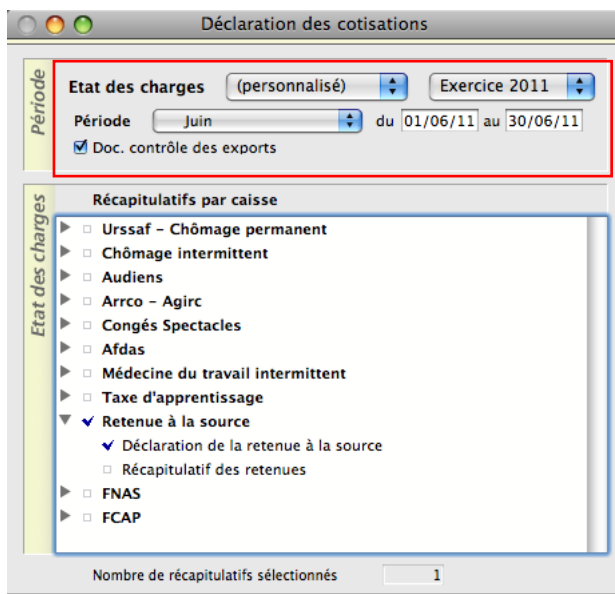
Déclaration des cotisations

Période

Etat des charges (personnalisé) Exercice 2011

Période Juin du 01/06/11 au 30/06/11

Doc. contrôle des exports

Etat des charges

Récapitulatifs par caisse

Urssaf - Chômage permanent
Chômage intermittent
Audiens
Arrco - Agirc
Congés Spectacles
Afdas
Médecine du travail intermittent
Taxe d'apprentissage
✓ Retenue à la source
✓ Déclaration de la retenue à la source
Récapitulatif des retenues
FNAS
FCAP

Nombre de récapitulatifs sélectionnés 1